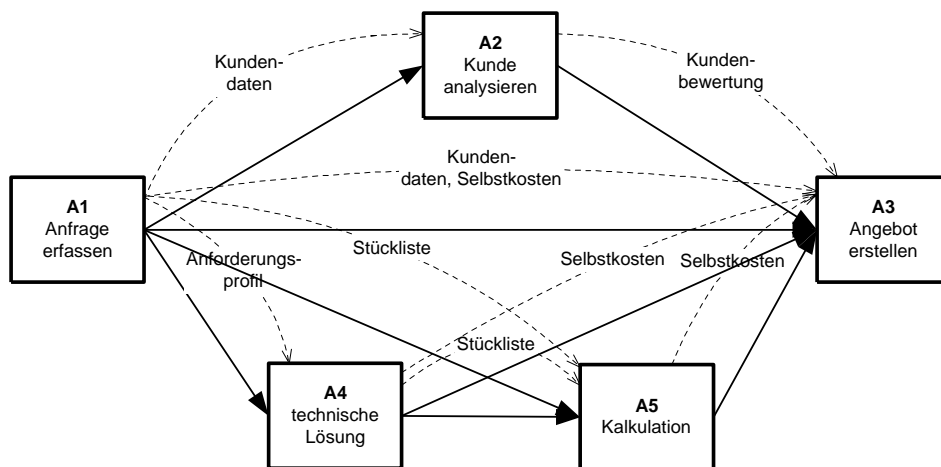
A2
Kunde analysieren

Kundendaten

Kundenbewertung

Kundendaten, Selbstkosten

A1
Anfrage erfassen

A3
Angebot erstellen

Stückliste

Anforderungsprofil

Selbstkosten

Selbstkosten

Stückliste

A4
technische Lösung

A5
Kalkulation